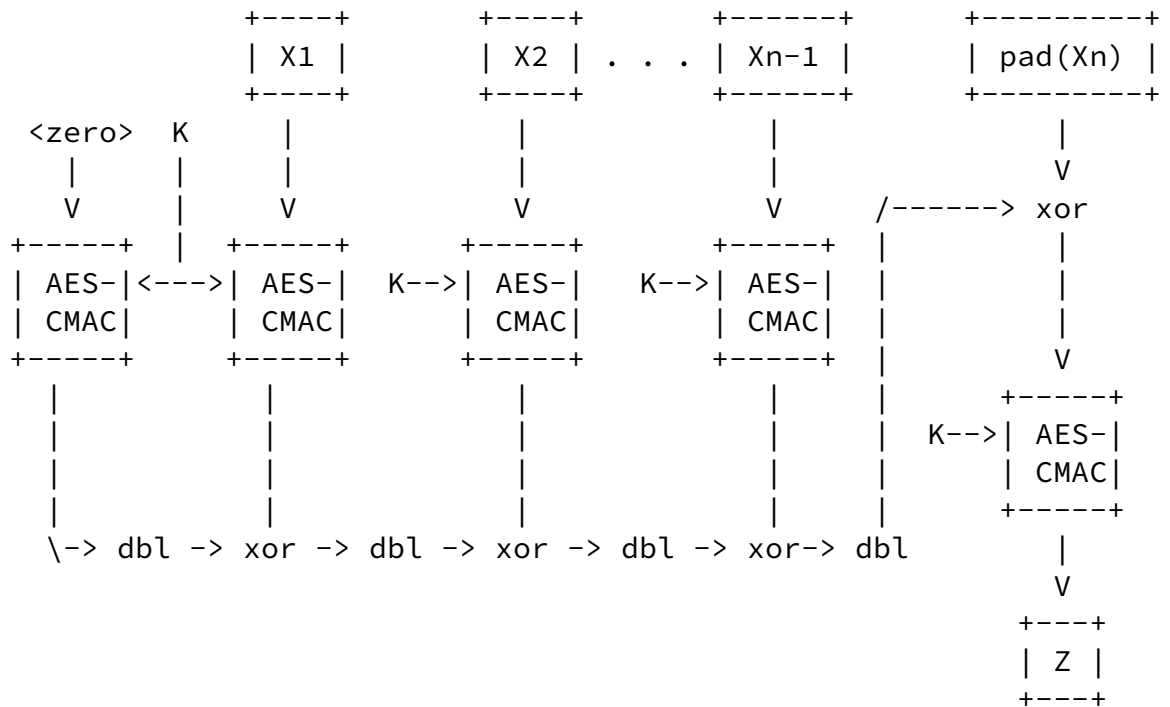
```
              +----+       +----+       +------+      +---------+
              | X1 |       | X2 | . . . | Xn-1 |      | pad(Xn) |
              +----+       +----+       +------+      +---------+
 <zero>  K      |            |             |               |
   |     |      |            |             |               V
   V     |      V            V             V     /------> xor
+-----+  |  +-----+      +-----+       +-----+   |         |
| AES-|<--->| AES-|  K-->| AES-|   K-->| AES-|   |         |
| CMAC|     | CMAC|      | CMAC|       | CMAC|   |         |
+-----+     +-----+      +-----+       +-----+   |         V
  |           |            |             |       |      +-----+
  |           |            |             |       |  K-->| AES-|
  |           |            |             |       |      | CMAC|
  |           |            |             |       |      +-----+
  \-> dbl -> xor -> dbl -> xor -> dbl -> xor-> dbl         |
                                                           V
                                                         +---+
                                                         | Z |
                                                         +---+
```